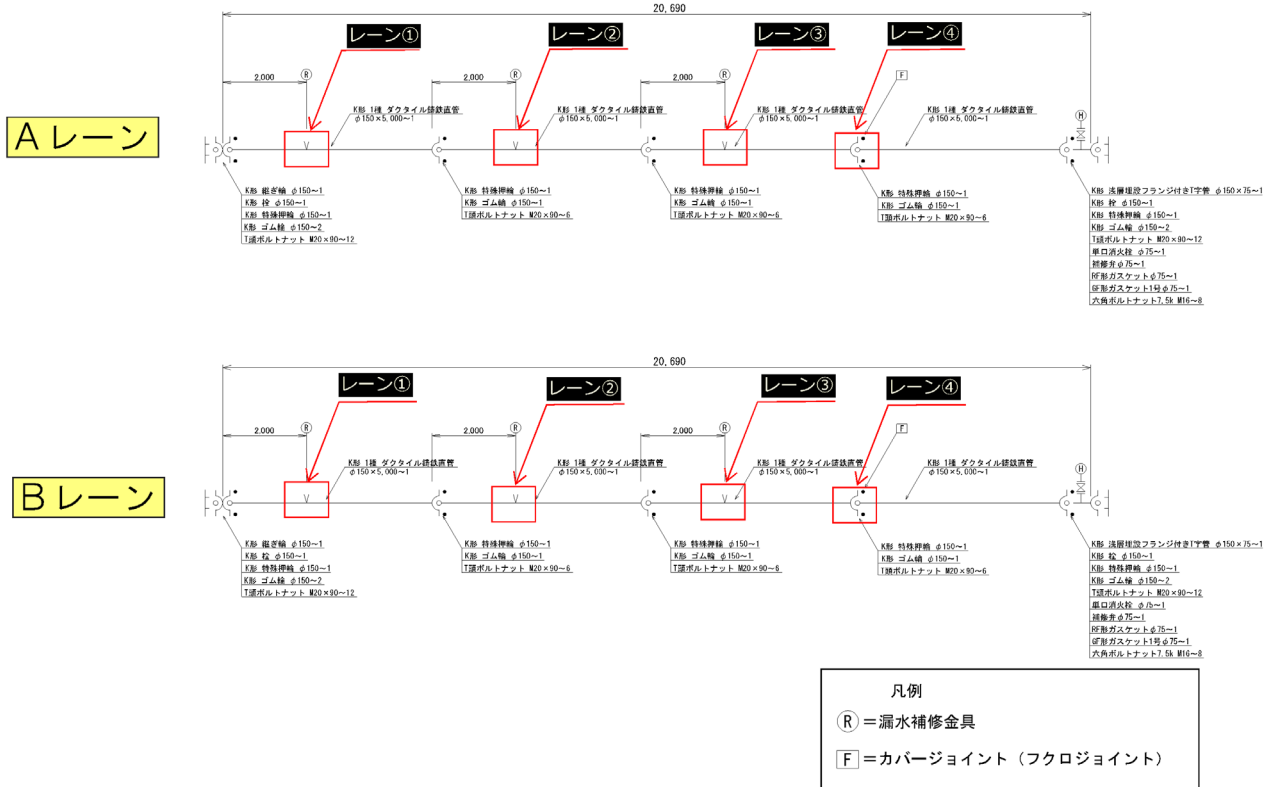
20,690

レーン①

レーン②

レーン③

レーン④

2,000 R

2,000 R

2,000 R

F

H

Aレーン

K形 1種 ダクタイル鋳鉄直管 $\phi$150×5,000~1

K形 1種 ダクタイル鋳鉄直管 $\phi$150×5,000~1

K形 1種 ダクタイル鋳鉄直管 $\phi$150×5,000~1

K形 1種 ダクタイル鋳鉄直管 $\phi$150×5,000~1

K形 継ぎ輪 $\phi$150~1
K形 栓 $\phi$150~1
K形 特殊押輪 $\phi$150~1
K形 ゴム輪 $\phi$150~2
T頭ボルトナット M20×90~12

K形 特殊押輪 $\phi$150~1
K形 ゴム輪 $\phi$150~1
T頭ボルトナット M20×90~6

K形 特殊押輪 $\phi$150~1
K形 ゴム輪 $\phi$150~1
T頭ボルトナット M20×90~6

K形 特殊押輪 $\phi$150~1
K形 ゴム輪 $\phi$150~1
T頭ボルトナット M20×90~6

K形 浅層埋設フランジ付きT字管 $\phi$150×75~1
K形 栓 $\phi$150~1
K形 特殊押輪 $\phi$150~1
K形 ゴム輪 $\phi$150~2
T頭ボルトナット M20×90~12
単口消火栓 $\phi$75~1
補修弁 $\phi$75~1
RF形ガスケット$\phi$75~1
GF形ガスケット1号$\phi$75~1
六角ボルトナット7.5k M16~8

20,690

レーン①

レーン②

レーン③

レーン④

2,000 R

2,000 R

2,000 R

F

H

Bレーン

K形 1種 ダクタイル鋳鉄直管 $\phi$150×5,000~1

K形 1種 ダクタイル鋳鉄直管 $\phi$150×5,000~1

K形 1種 ダクタイル鋳鉄直管 $\phi$150×5,000~1

K形 1種 ダクタイル鋳鉄直管 $\phi$150×5,000~1

K形 継ぎ輪 $\phi$150~1
K形 栓 $\phi$150~1
K形 特殊押輪 $\phi$150~1
K形 ゴム輪 $\phi$150~2
T頭ボルトナット M20×90~12

K形 特殊押輪 $\phi$150~1
K形 ゴム輪 $\phi$150~1
T頭ボルトナット M20×90~6

K形 特殊押輪 $\phi$150~1
K形 ゴム輪 $\phi$150~1
T頭ボルトナット M20×90~6

K形 特殊押輪 $\phi$150~1
K形 ゴム輪 $\phi$150~1
T頭ボルトナット M20×90~6

K形 浅層埋設フランジ付きT字管 $\phi$150×75~1
K形 栓 $\phi$150~1
K形 特殊押輪 $\phi$150~1
K形 ゴム輪 $\phi$150~2
T頭ボルトナット M20×90~12
単口消火栓 $\phi$75~1
補修弁 $\phi$75~1
RF形ガスケット$\phi$75~1
GF形ガスケット1号$\phi$75~1
六角ボルトナット7.5k M16~8

凡例
R =漏水補修金具
F =カバージョイント（フクロジョイント）